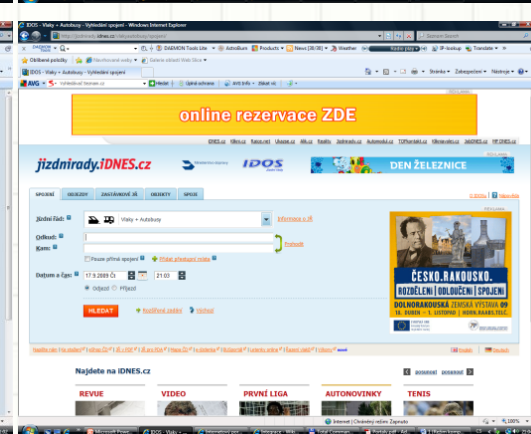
IDOS - Vlaky + Autobusy - Vyhledání spojení - Windows Internet Explorer

http://jizdnirady.idnes.cz/vlakyautobusy/spojeni/

DAEMON Tools Lite

Oblíbené položky

IDOS - Vlaky + Autobusy - Vyhledání spojení

AVG

Hledat

online rezervace ZDE

iDNES.cz

jizdnirady.iDNES.cz

IDOS

DEN ŽELEZNICE

SPOJENÍ ODJEZDY ZASTÁVKOVÉ JŘ OBJEKTY SPOJE

Jízdní řád: Vlaky + Autobusy Informace o JŘ

Odkud:

Kam: Prohodit

Pouze přímé spojení Přidat přestupní místa

Datum a čas: 17.9.2009 Čt 21:03

Odjezd Příjezd

HLEDAT Rozšířené zadání Vlastní

ČESKO.RAKOUSKO.
ROZDĚLENI | ODLOUČENI | SPOJENI
DOLNORAKOUSKÁ ZEMSKÁ VÝSTAVA 09

Najdete na iDNES.cz

REVUE VIDEO PRVNÍ LIGA AUTONOVINKY TENIS

Internet | Chráněný režim: Zapnuto 100%